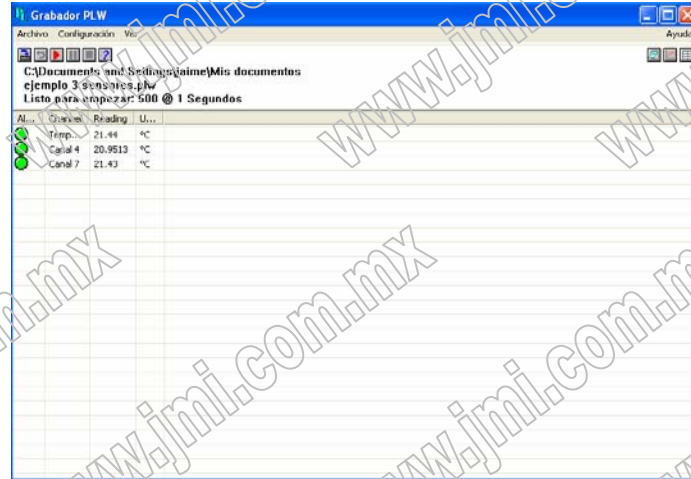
Grabador PLW

Archivo Configuración Ve

Ayuda

C:\Documents and Settings\jaime\Mis documentos
ejemplo 3 sensores.plw
Listo para empezar: 500 @ 1 Segundos

| Al... | Channel | Reading | U... |
|---|---|---|---|
| | Temp... | 21.44 | °C |
| | Canal 4 | 20.9513 | °C |
| | Canal 7 | 21.43 | °C |

www.jmi.com.mx www.jmi.com.mx www.jmi.com.mx www.jmi.com.mx